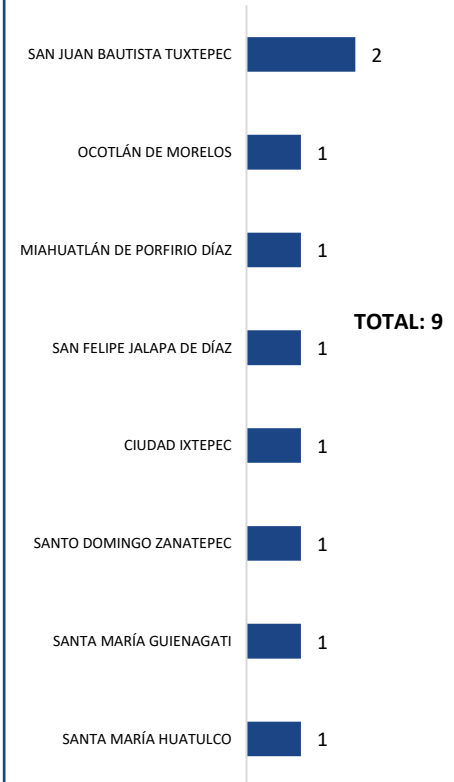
SAN JUAN BAUTISTA TUXTEPEC 2

OCOTLÁN DE MORELOS 1

MIAHUATLÁN DE PORFIRIO DÍAZ 1

TOTAL: 9

SAN FELIPE JALAPA DE DÍAZ 1

CIUDAD IXTEPEC 1

SANTO DOMINGO ZANATEPEC 1

SANTA MARÍA GUIENAGATI 1

SANTA MARÍA HUATULCO 1